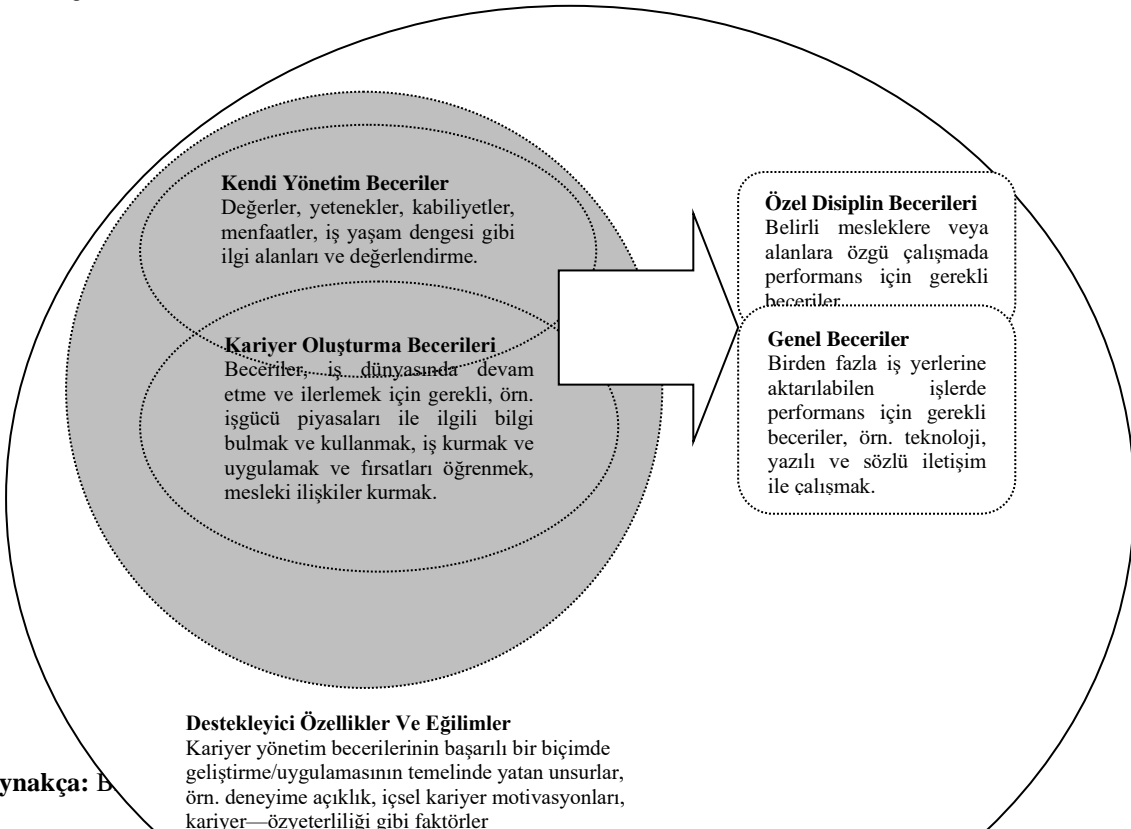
Kendi Yönetim Beceriler
Değerler, yetenekler, kabiliyetler, menfaatler, iş yaşam dengesi gibi ilgi alanları ve değerlendirme.

Kariyer Oluşturma Becerileri
Beceriler, iş dünyasında devam etme ve ilerlemek için gerekli, örn. işgücü piyasaları ile ilgili bilgi bulmak ve kullanmak, iş kurmak ve uygulamak ve fırsatları öğrenmek, mesleki ilişkiler kurmak.

Özel Disiplin Becerileri
Belirli mesleklere veya alanlara özgü çalışmada performans için gerekli beceriler.

Genel Beceriler
Birden fazla iş yerlerine aktarılabilen işlerde performans için gerekli beceriler, örn. teknoloji, yazılı ve sözlü iletişim ile çalışmak.

Destekleyici Özellikler Ve Eğilimler
Kariyer yönetim becerilerinin başarılı bir biçimde geliştirme/uygulamasının temelinde yatan unsurlar, örn. deneyime açıklık, içsel kariyer motivasyonları, kariyer—özyeterliliği gibi faktörler

ynakça: B